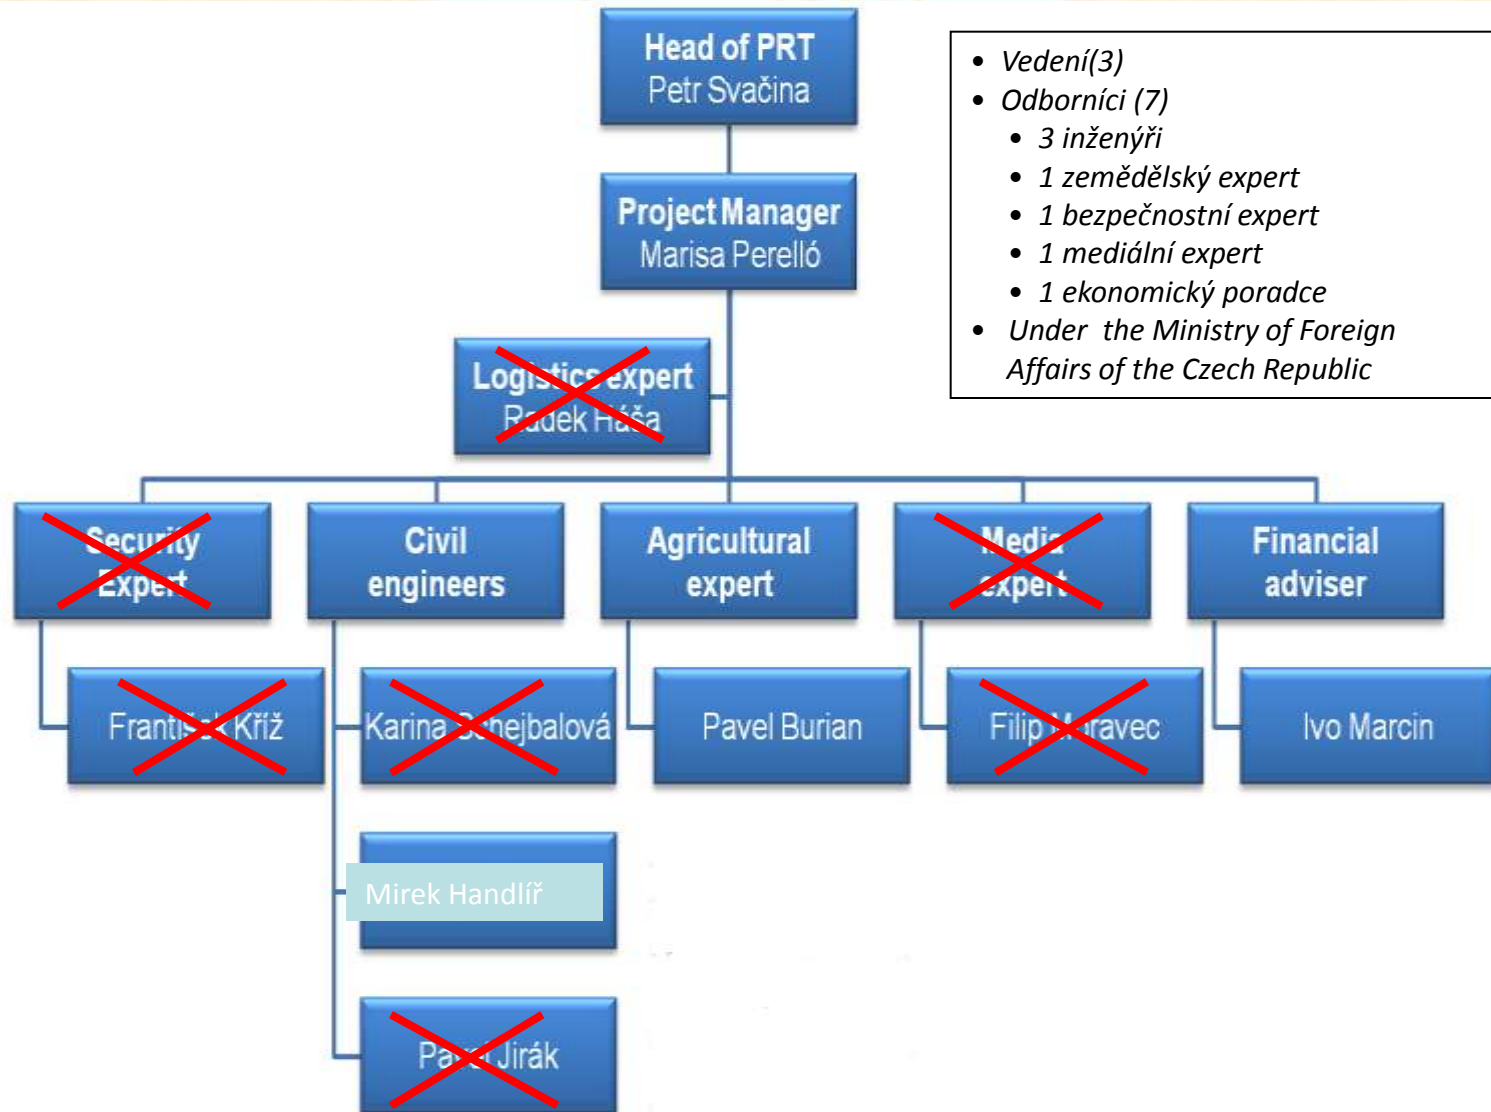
Head of PRT
Petr Svačina

Project Manager
Marisa Perelló

Logistics expert
Radek Háša

Security Expert

Civil engineers

Agricultural expert

Media expert

Financial adviser

František Kříž

Karina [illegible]ejbalová

Pavel Burian

Filip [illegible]ravec

Ivo Marcin

Mirek Handlíř

Pa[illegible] Jirák

- Vedení(3)
- Odborníci (7)
  - 3 inženýři
  - 1 zemědělský expert
  - 1 bezpečnostní expert
  - 1 mediální expert
  - 1 ekonomický poradce
- Under the Ministry of Foreign Affairs of the Czech Republic